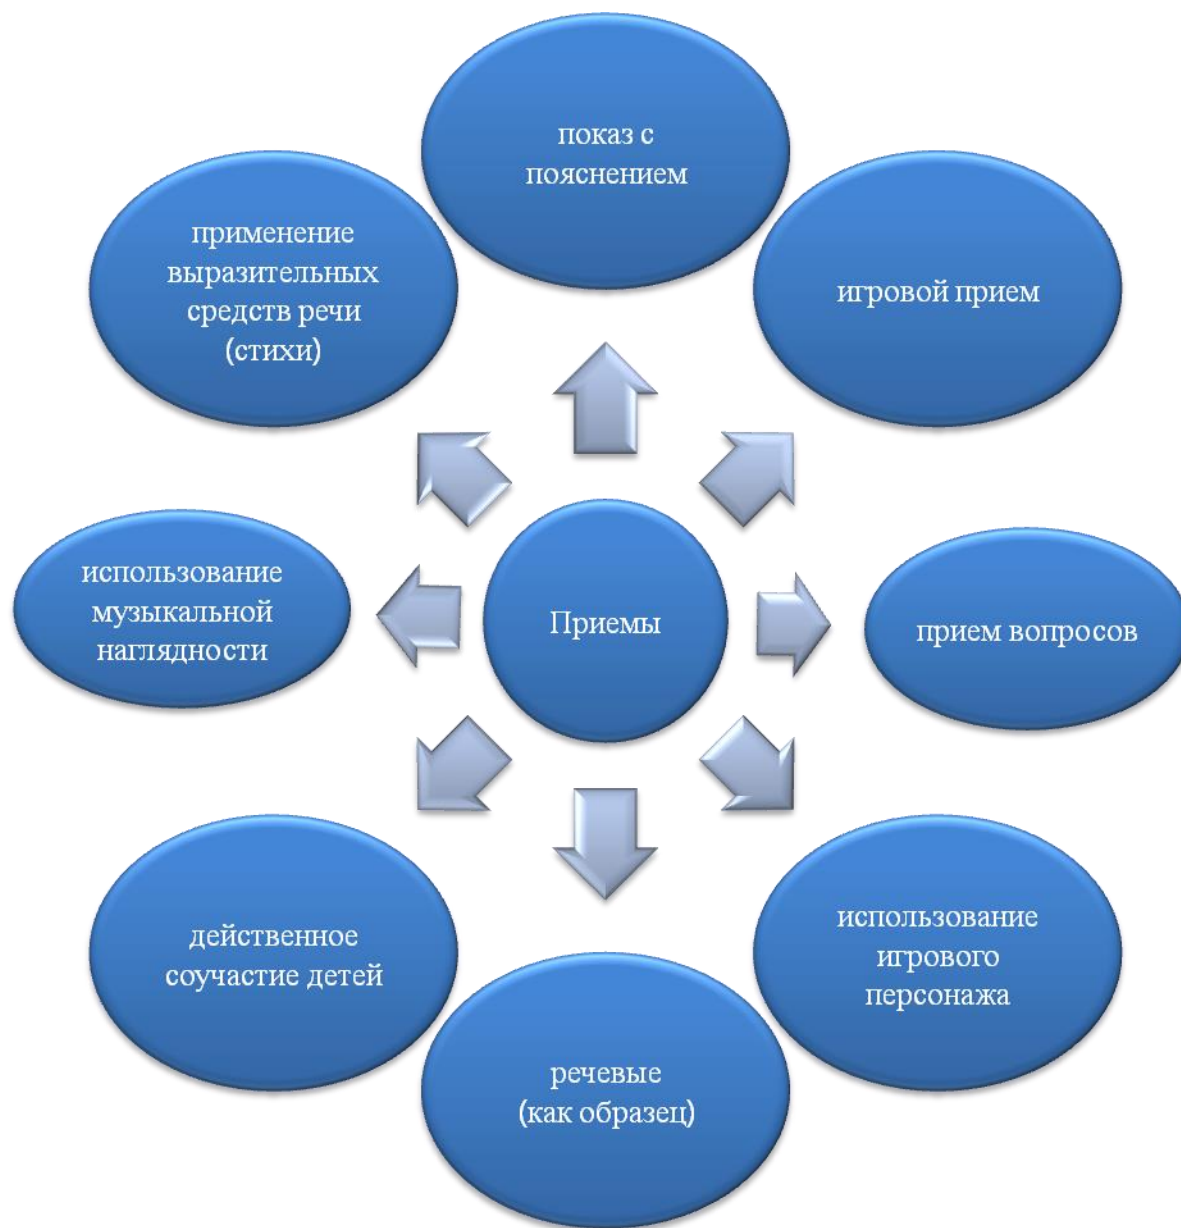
Приемы

показ с пояснением

игровой прием

прием вопросов

использование игрового персонажа

речевые (как образец)

действенное соучастие детей

использование музыкальной наглядности

применение выразительных средств речи (стихи)